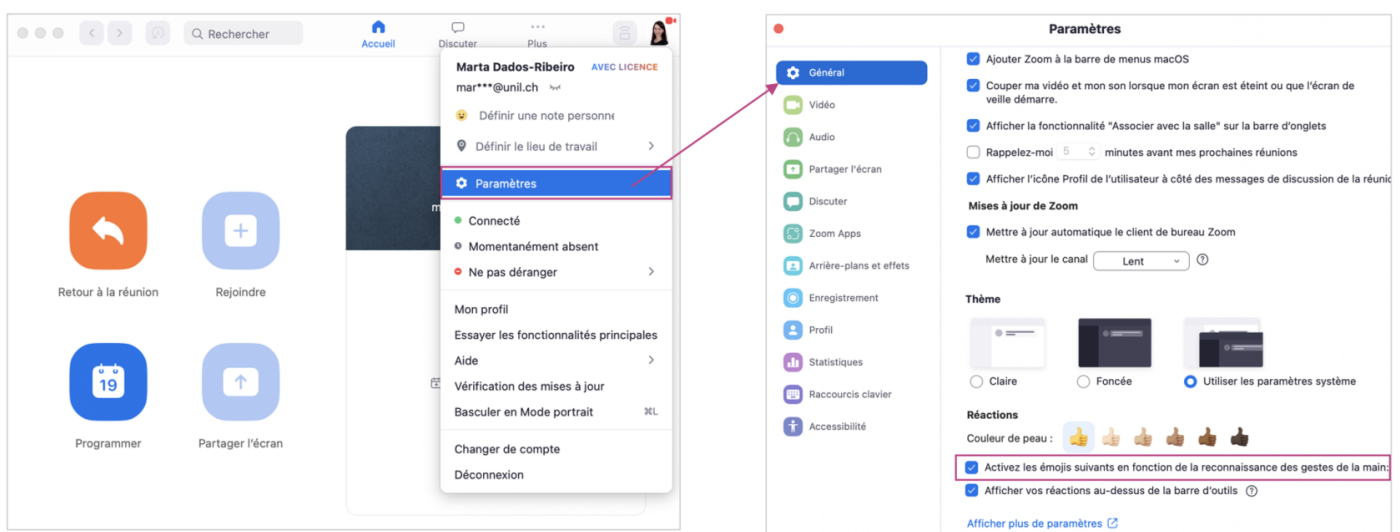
Rechercher

Accueil Discuter Plus

Marta Dados-Ribeiro AVEC LICENCE
mar***@unil.ch

Définir une note personne
Définir le lieu de travail
Paramètres
Connecté
Momentanément absent
Ne pas déranger
Mon profil
Essayer les fonctionnalités principales
Aide
Vérification des mises à jour
Basculer en Mode portrait ⌘L
Changer de compte
Déconnexion

Retour à la réunion
Rejoindre
19
Programmer
Partager l'écran

Paramètres

Général
Vidéo
Audio
Partager l'écran
Discuter
Zoom Apps
Arrière-plans et effets
Enregistrement
Profil
Statistiques
Raccourcis clavier
Accessibilité

Ajouter Zoom à la barre de menus macOS
Couper ma vidéo et mon son lorsque mon écran est éteint ou que l'écran de veille démarre.
Afficher la fonctionnalité "Associer avec la salle" sur la barre d'onglets
Rappelez-moi 5 minutes avant mes prochaines réunions
Afficher l'icône Profil de l'utilisateur à côté des messages de discussion de la réunio

Mises à jour de Zoom
Mettre à jour automatique le client de bureau Zoom
Mettre à jour le canal Lent

Thème
Claire
Foncée
Utiliser les paramètres système

Réactions
Couleur de peau :
Activez les émojis suivants en fonction de la reconnaissance des gestes de la main:
Afficher vos réactions au-dessus de la barre d'outils

Afficher plus de paramètres